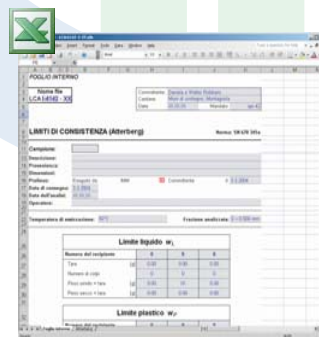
FOGLIO INTERNO

Nome file
LCA 1-01/02 - XX

Committente
Cantiere
Data

LIMITI DI CONSISTENZA (Atterberg)

Norma: UNI CNR 10014

Campione:
Descrizione:
Provenienza:
Osservazioni:
Profilo:
Data di consegna:
Data dell'analisi:
Operatore:

Temperatura di essiccazione:

Frazione analizzata:

Limite liquido $w_L$

Numero del recipiente
Tara
Numero di colpi
Peso umido + tara
Peso secco + tara

Limite plastico $w_P$

Numero del recipiente